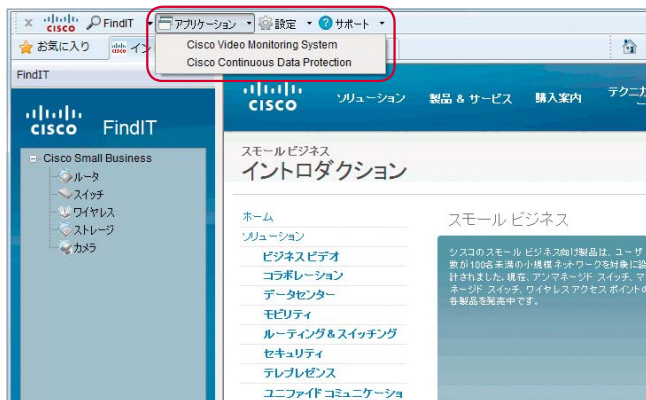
x cisco FindIT アプリケーション 設定 サポート
お気に入り イン
Cisco Video Monitoring System
Cisco Continuous Data Protection

FindIT

cisco FindIT

Cisco Small Business
ルータ
スイッチ
ワイヤレス
ストレージ
カメラ

cisco ソリューション 製品 & サービス 購入案内 テクニ

スモール ビジネス
イントロダクション

ホーム
ソリューション
ビジネス ビデオ
コラボレーション
データセンター
モビリティ
ルーティング & スイッチング
セキュリティ
テレプレゼンス
ユニファイド コミュニケーショ

スモール ビジネス

シスコのスモール ビジネス向け製品は、ユーザ数が100名未満の小規模ネットワークを対象に設計されました。現在、アンマネージド スイッチ、マネージド スイッチ、ワイヤレス アクセス ポイントの各製品を発売中です。